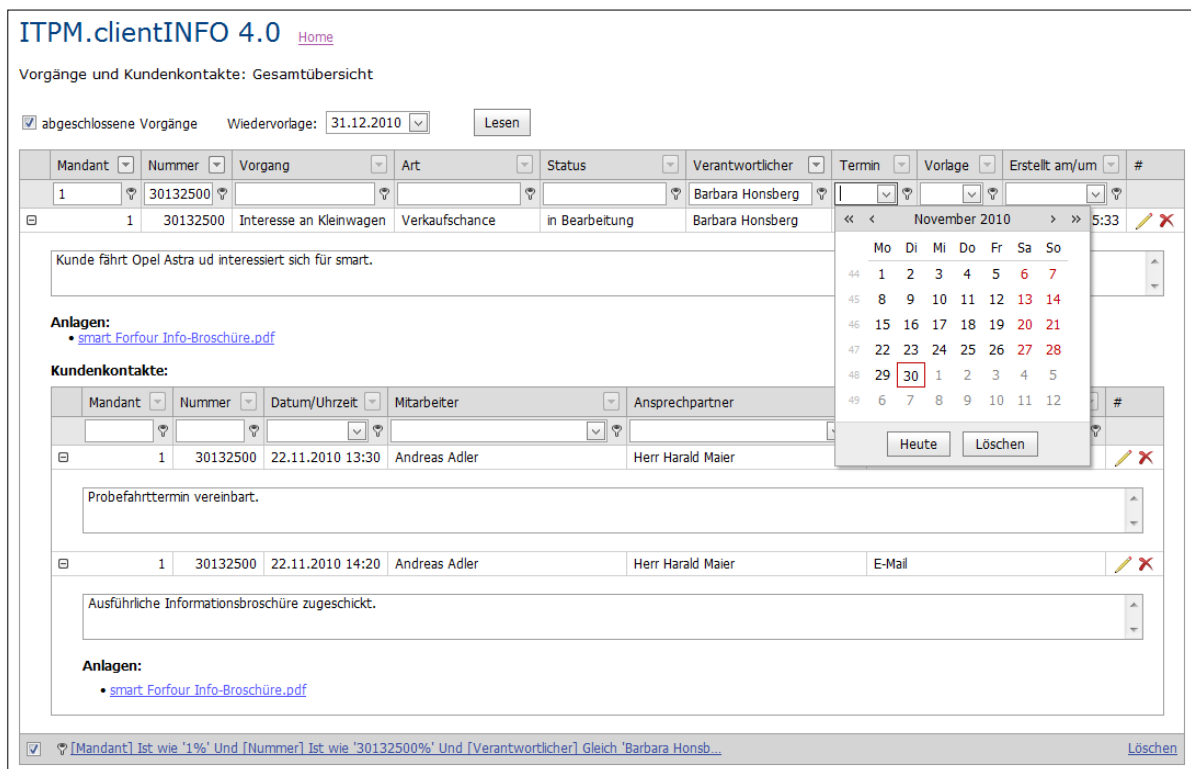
ITPM.clientINFO 4.0 Home

Vorgänge und Kundenkontakte: Gesamtübersicht

abgeschlossene Vorgänge Wiedervorlage: 31.12.2010 Lesen

| Mandant | Nummer | Vorgang | Art | Status | Verantwortlicher | Termin | Vorlage | Erstellt am/um | # |
|---|---|---|---|---|---|---|---|---|---|
| 1 | 30132500 | | | | Barbara Honsberg | | | | |
| 1 | 30132500 | Interesse an Kleinwagen | Verkaufschance | in Bearbeitung | Barbara Honsberg | | | 5:33 | |

« ‹ November 2010 › »

| | Mo | Di | Mi | Do | Fr | Sa | So |
|---|---|---|---|---|---|---|---|
| 44 | 1 | 2 | 3 | 4 | 5 | 6 | 7 |
| 45 | 8 | 9 | 10 | 11 | 12 | 13 | 14 |
| 46 | 15 | 16 | 17 | 18 | 19 | 20 | 21 |
| 47 | 22 | 23 | 24 | 25 | 26 | 27 | 28 |
| 48 | 29 | 30 | 1 | 2 | 3 | 4 | 5 |
| 49 | 6 | 7 | 8 | 9 | 10 | 11 | 12 |

Heute Löschen

Kunde fährt Opel Astra ud interessiert sich für smart.

Anlagen:
• smart Forfour Info-Broschüre.pdf

Kundenkontakte:

| Mandant | Nummer | Datum/Uhrzeit | Mitarbeiter | Ansprechpartner | | # |
|---|---|---|---|---|---|---|
| | | | | | | |
| 1 | 30132500 | 22.11.2010 13:30 | Andreas Adler | Herr Harald Maier | | |

Probefahrttermin vereinbart.

| 1 | 30132500 | 22.11.2010 14:20 | Andreas Adler | Herr Harald Maier | E-Mail | |
|---|---|---|---|---|---|---|

Ausführliche Informationsbroschüre zugeschickt.

Anlagen:
• smart Forfour Info-Broschüre.pdf

[Mandant] Ist wie '1%' Und [Nummer] Ist wie '30132500%' Und [Verantwortlicher] Gleich 'Barbara Honsb... Löschen